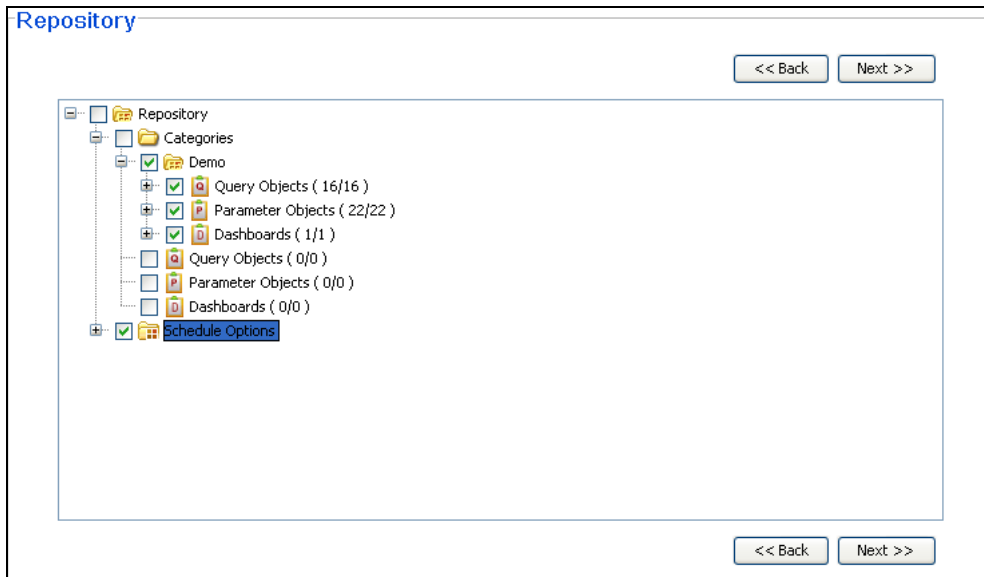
Repository

<< Back Next >>

Repository
Categories
Demo
Q Query Objects ( 16/16 )
P Parameter Objects ( 22/22 )
D Dashboards ( 1/1 )
Q Query Objects ( 0/0 )
P Parameter Objects ( 0/0 )
D Dashboards ( 0/0 )
Schedule Options

<< Back Next >>